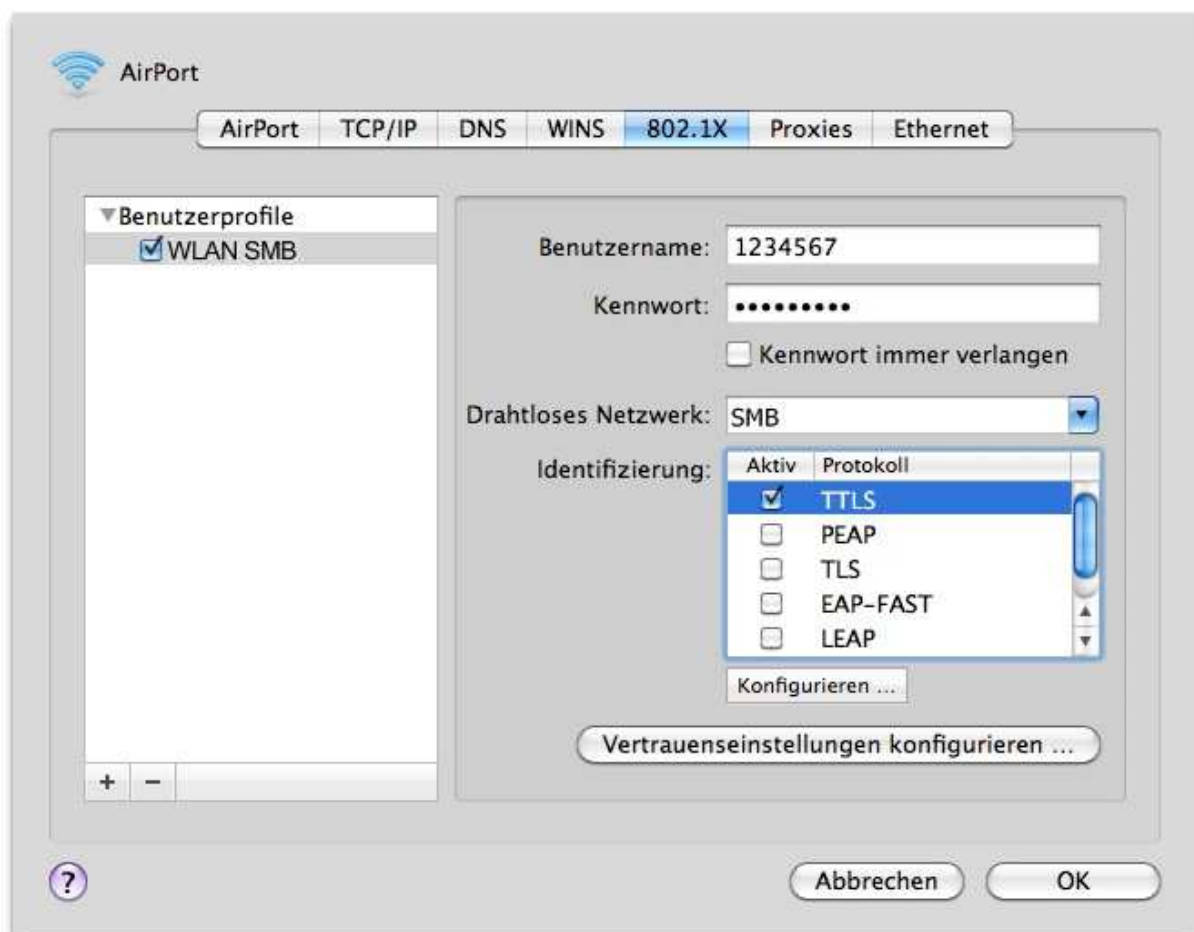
AirPort

AirPort | TCP/IP | DNS | WINS | 802.1X | Proxies | Ethernet

Benutzerprofile
WLAN SMB

Benutzername: 1234567

Kennwort: •••••••••

Kennwort immer verlangen

Drahtloses Netzwerk: SMB

Identifizierung:

| Aktiv | Protokoll |
|---|---|
| ☑ | TTLS |
| ☐ | PEAP |
| ☐ | TLS |
| ☐ | EAP-FAST |
| ☐ | LEAP |

Konfigurieren ...

Vertrauenseinstellungen konfigurieren ...

+ −

?

Abbrechen

OK